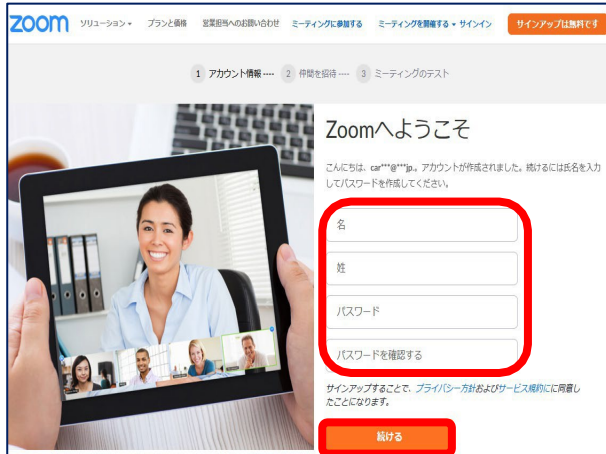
zoom ソリューション ▾ プランと価格 営業担当へのお問い合わせ ミーティングに参加する ミーティングを開催する ▾ サインイン サインアップは無料です

1 アカウント情報 ···· 2 仲間を招待 ···· 3 ミーティングのテスト

Zoomへようこそ

こんにちは、car***@***jp。アカウントが作成されました。続けるには氏名を入力してパスワードを作成してください。

名

姓

パスワード

パスワードを確認する

サインアップすることで、プライバシー方針およびサービス規約にに同意したことになります。

続ける